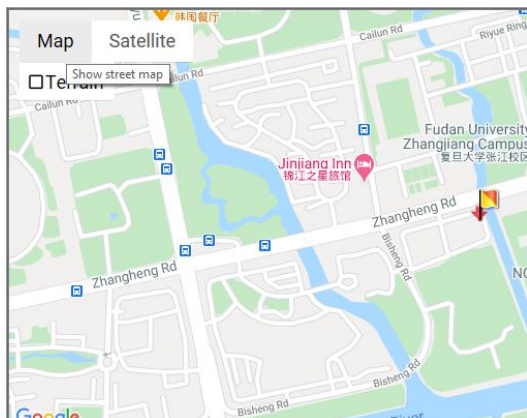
Map
Satellite
Show street map
Terrain
韩国餐厅
Cailun Rd
Riyue Ring
Cailun Rd
Cailun Rd
Fudan University
Zhangjiang Campus
复旦大学张江校区
Jinjiang Inn
锦江之星旅馆
Zhangheng Rd
Zhangheng Rd
Bisheng Rd
Bisheng Rd
Bisheng Rd
Google